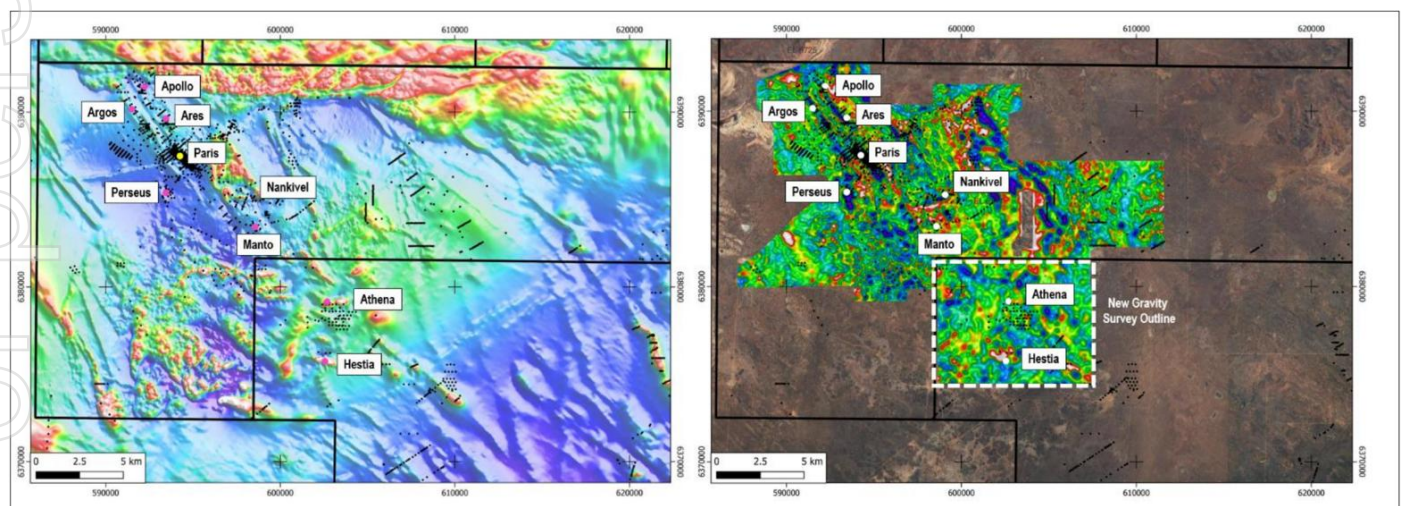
590000
600000
610000
620000
Apollo
Argos
Ares
Paris
Perseus
Nankivel
Manto
Athena
Hestia
6390000
6380000
6370000
0 2.5 5 km
590000
600000
610000
620000

590000
600000
610000
620000
Apollo
Argos
Ares
Paris
Perseus
Nankivel
Manto
Athena
Hestia
New Gravity Survey Outline
6390000
6380000
6370000
0 2.5 5 km
590000
600000
610000
620000